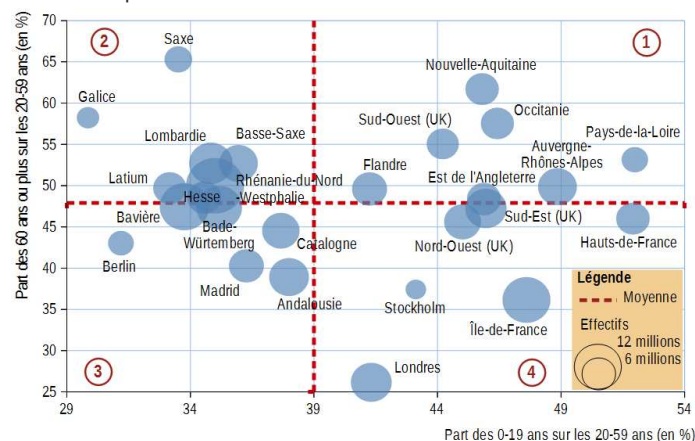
Part des 60 ans ou plus sur les 20-59 ans (en %)

70
65
60
55
50
45
40
35
30
25

2
1
3
4

Saxe
Galice
Nouvelle-Aquitaine
Occitanie
Sud-Ouest (UK)
Pays-de-la-Loire
Lombardie
Basse-Saxe
Auvergne-Rhônes-Alpes
Flandre
Latium
Rhénanie-du-Nord-Westphalie
Est de l'Angleterre
Hesse
Bavière
Bade-Würtemberg
Sud-Est (UK)
Catalogne
Nord-Ouest (UK)
Hauts-de-France
Berlin
Madrid
Andalousie
Stockholm
Île-de-France
Londres

Légende
Moyenne
Effectifs
12 millions
6 millions

29
34
39
44
49
54
Part des 0-19 ans sur les 20-59 ans (en %)